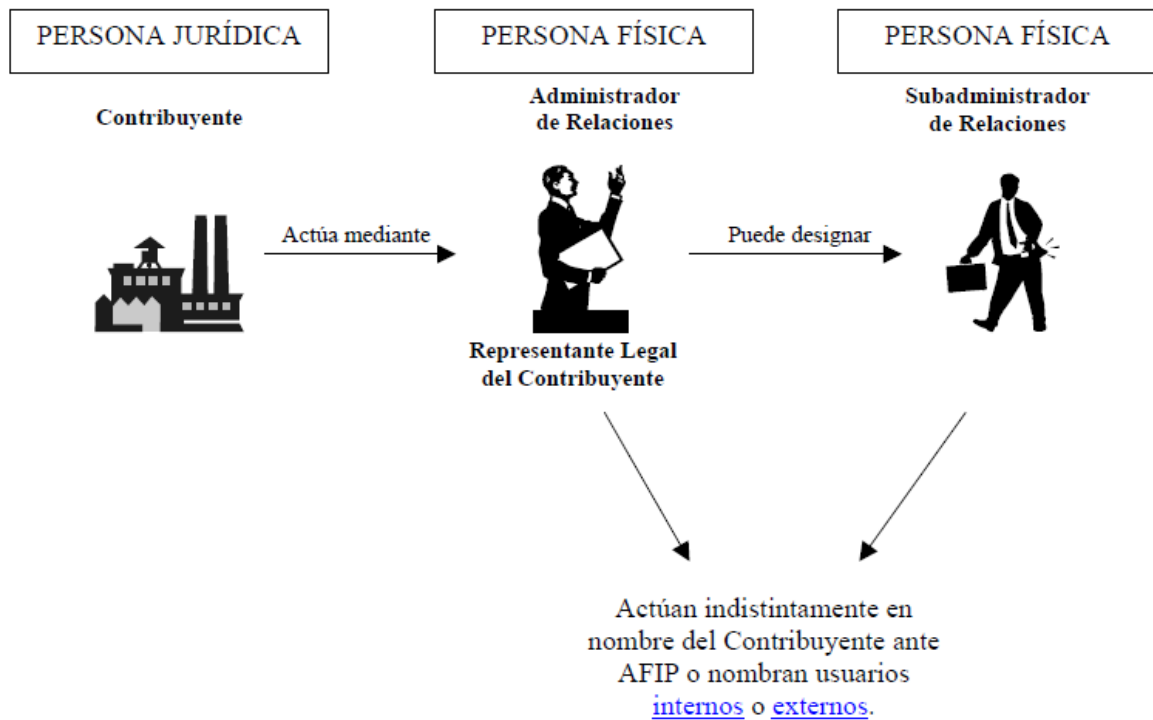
PERSONA JURÍDICA

PERSONA FÍSICA

PERSONA FÍSICA

Contribuyente

Administrador de Relaciones

Subadministrador de Relaciones

Actúa mediante

Puede designar

Representante Legal del Contribuyente

Actúan indistintamente en nombre del Contribuyente ante AFIP o nombran usuarios internos o externos.